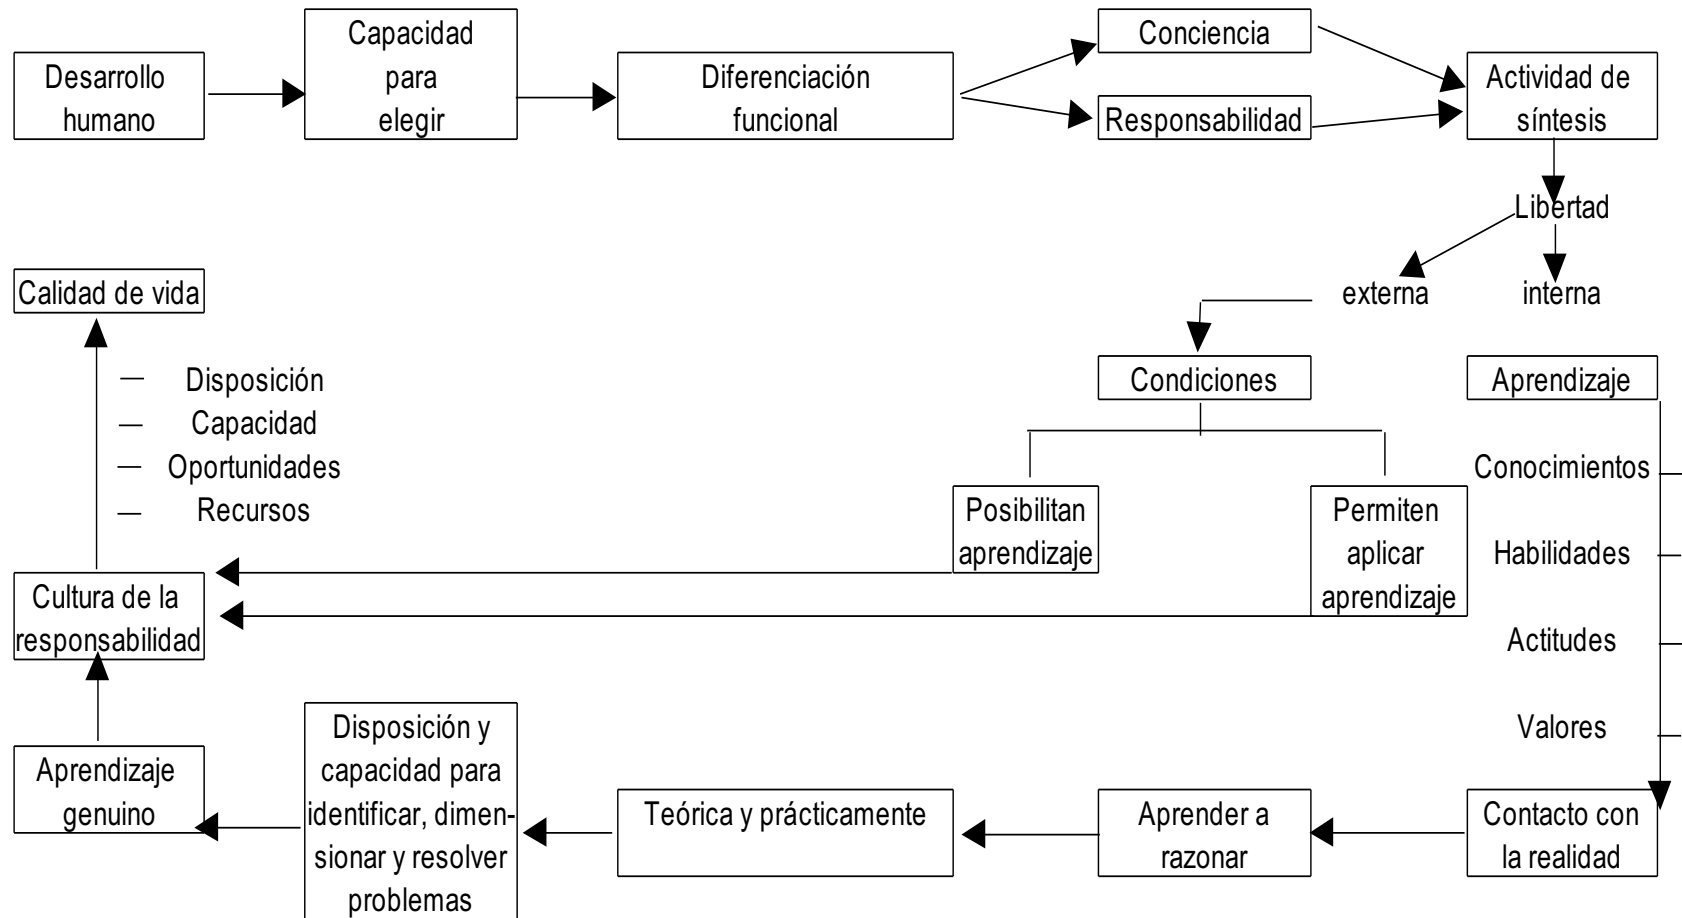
Desarrollo humano

Capacidad para elegir

Diferenciación funcional

Conciencia

Responsabilidad

Actividad de síntesis

Libertad

externa

interna

Calidad de vida

— Disposición
— Capacidad
— Oportunidades
— Recursos

Condiciones

Aprendizaje

Conocimientos

Habilidades

Actitudes

Valores

Posibilitan aprendizaje

Permiten aplicar aprendizaje

Cultura de la responsabilidad

Aprendizaje genuino

Disposición y capacidad para identificar, dimensionar y resolver problemas

Teórica y prácticamente

Aprender a razonar

Contacto con la realidad